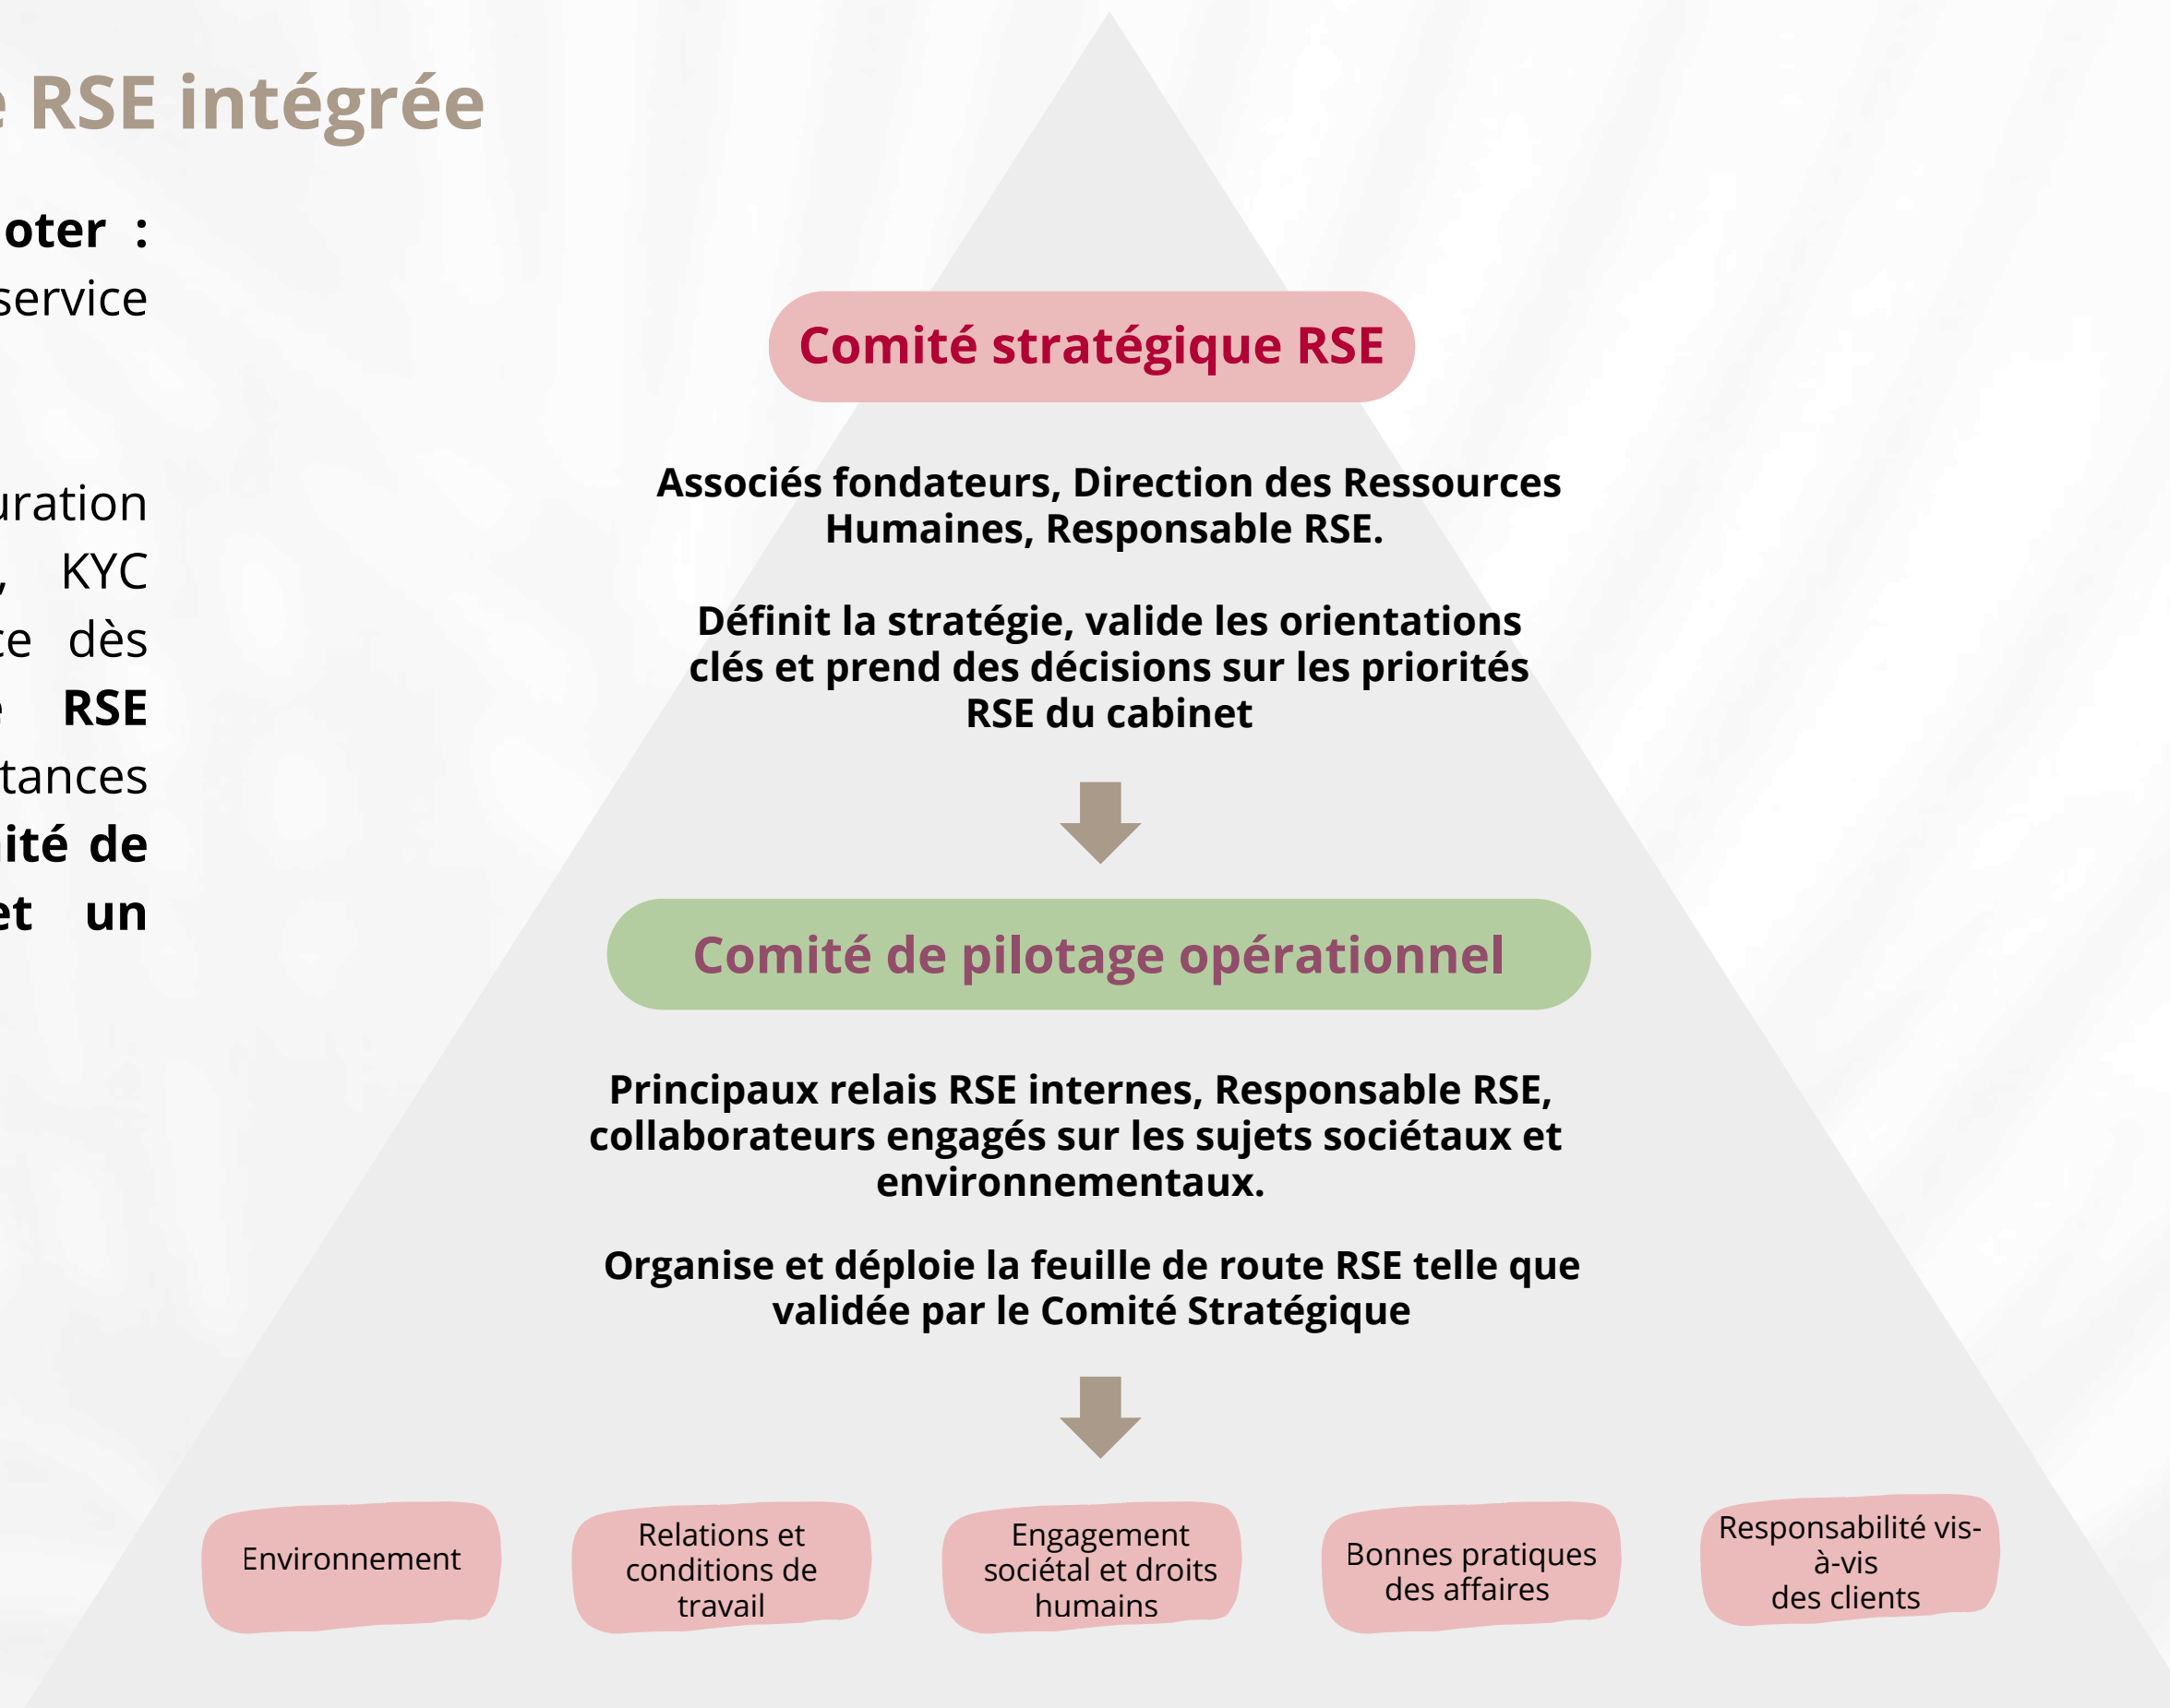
e RSE intégrée

oter :
service

uration
, KYC
te dès
e RSE
tances
ité de
et un

Comité stratégique RSE

Associés fondateurs, Direction des Ressources Humaines, Responsable RSE.

Définit la stratégie, valide les orientations clés et prend des décisions sur les priorités RSE du cabinet

Comité de pilotage opérationnel

Principaux relais RSE internes, Responsable RSE, collaborateurs engagés sur les sujets sociétaux et environnementaux.

Organise et déploie la feuille de route RSE telle que validée par le Comité Stratégique

Environnement

Relations et conditions de travail

Engagement sociétal et droits humains

Bonnes pratiques des affaires

Responsabilité vis-à-vis des clients